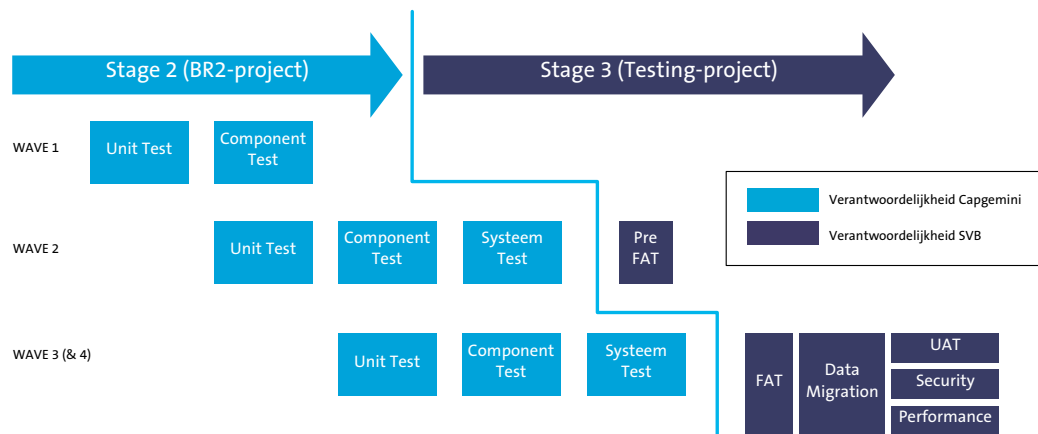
Stage 2 (BR2-project)

Stage 3 (Testing-project)

Verantwoordelijkheid Capgemini

Verantwoordelijkheid SVB

WAVE 1

Unit Test

Component Test

WAVE 2

Unit Test

Component Test

Systeem Test

Pre FAT

WAVE 3 (& 4)

Unit Test

Component Test

Systeem Test

FAT

Data Migration

UAT

Security

Performance